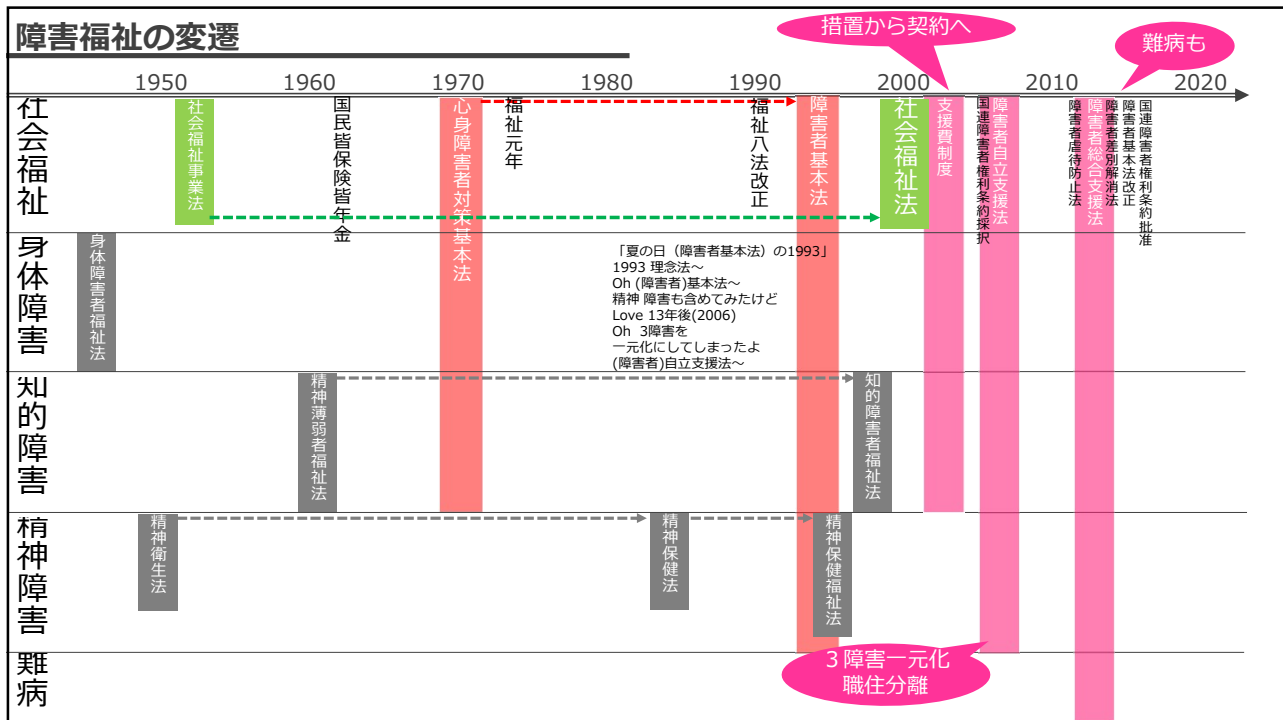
障害福祉の変遷

措置から契約へ

難病も

1950 1960 1970 1980 1990 2000 2010 2020

社会福祉

社会福祉事業法

国民皆保険皆年金

心身障害者対策基本法

福祉元年

福祉八法改正

障害者基本法

社会福祉法

支援費制度

国連障害者権利条約採択

障害者自立支援法

障害者虐待防止法

障害者総合支援法

障害者差別解消法

障害者基本法改正

国連障害者権利条約批准

身体障害

身体障害者福祉法

「夏の日（障害者基本法）の1993」
1993 理念法～
Oh (障害者)基本法～
精神 障害も含めてみたけど
Love 13年後(2006)
Oh 3障害を
一元化にしてしまったよ
(障害者)自立支援法～

知的障害

精神薄弱者福祉法

知的障害者福祉法

精神障害

精神衛生法

精神保健法

精神保健福祉法

難病

3障害一元化
職住分離